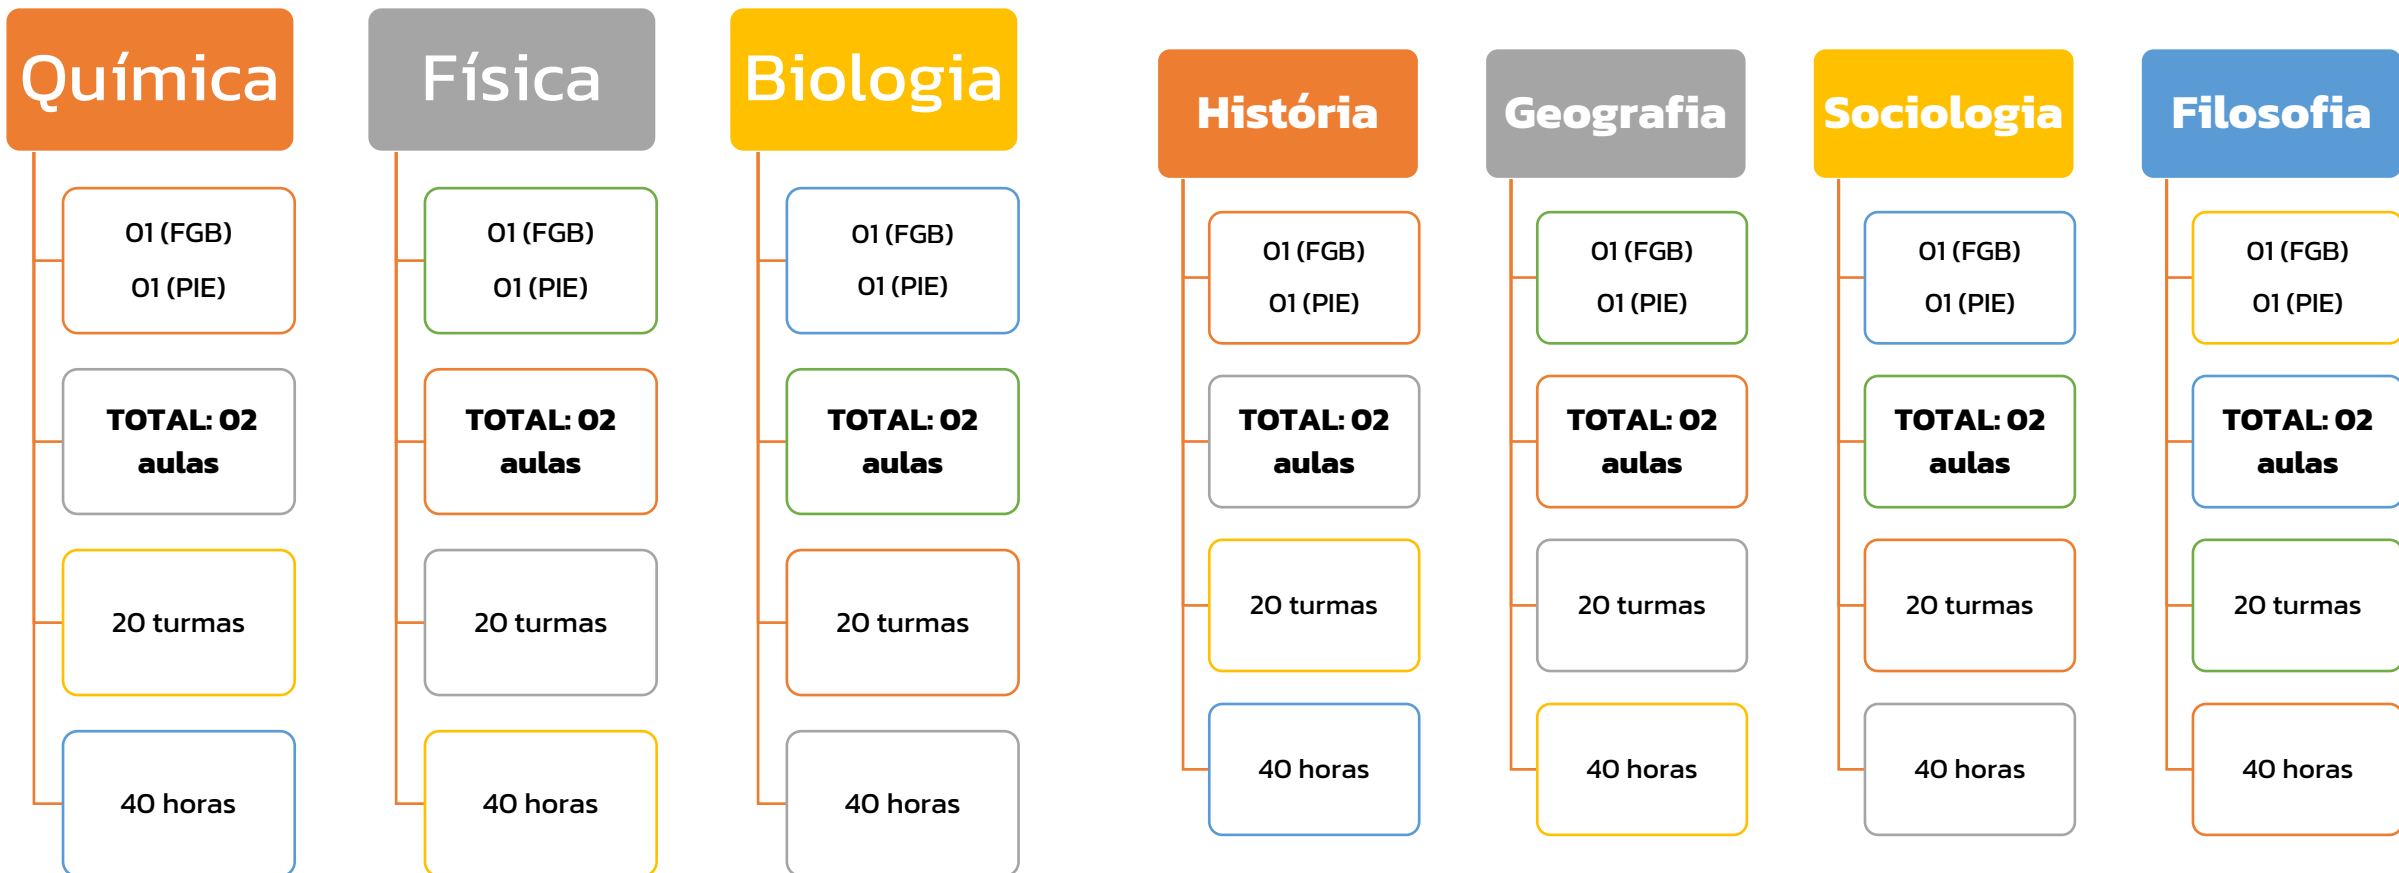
Química

01 (FGB)
01 (PIE)

TOTAL: 02 aulas

20 turmas

40 horas

Física

01 (FGB)
01 (PIE)

TOTAL: 02 aulas

20 turmas

40 horas

Biologia

01 (FGB)
01 (PIE)

TOTAL: 02 aulas

20 turmas

40 horas

História

01 (FGB)
01 (PIE)

TOTAL: 02 aulas

20 turmas

40 horas

Geografia

01 (FGB)
01 (PIE)

TOTAL: 02 aulas

20 turmas

40 horas

Sociologia

01 (FGB)
01 (PIE)

TOTAL: 02 aulas

20 turmas

40 horas

Filosofia

01 (FGB)
01 (PIE)

TOTAL: 02 aulas

20 turmas

40 horas